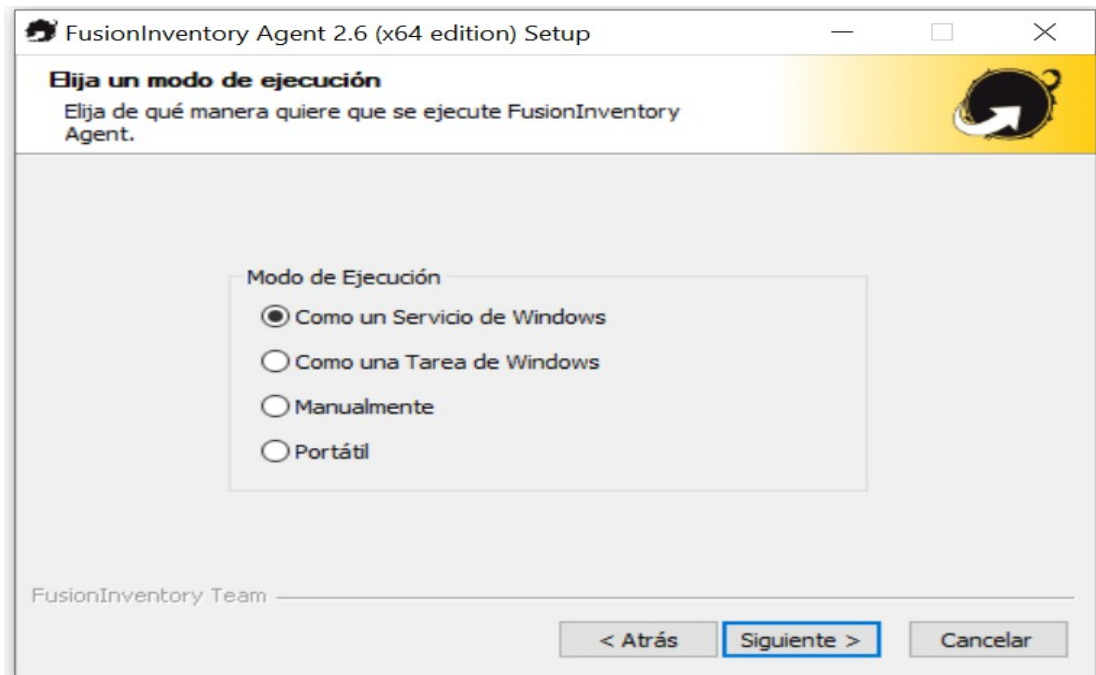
FusionInventory Agent 2.6 (x64 edition) Setup

Elija un modo de ejecución
Elija de qué manera quiere que se ejecute FusionInventory Agent.

Modo de Ejecución
Como un Servicio de Windows
Como una Tarea de Windows
Manualmente
Portátil

FusionInventory Team

< Atrás
Siguiente >
Cancelar